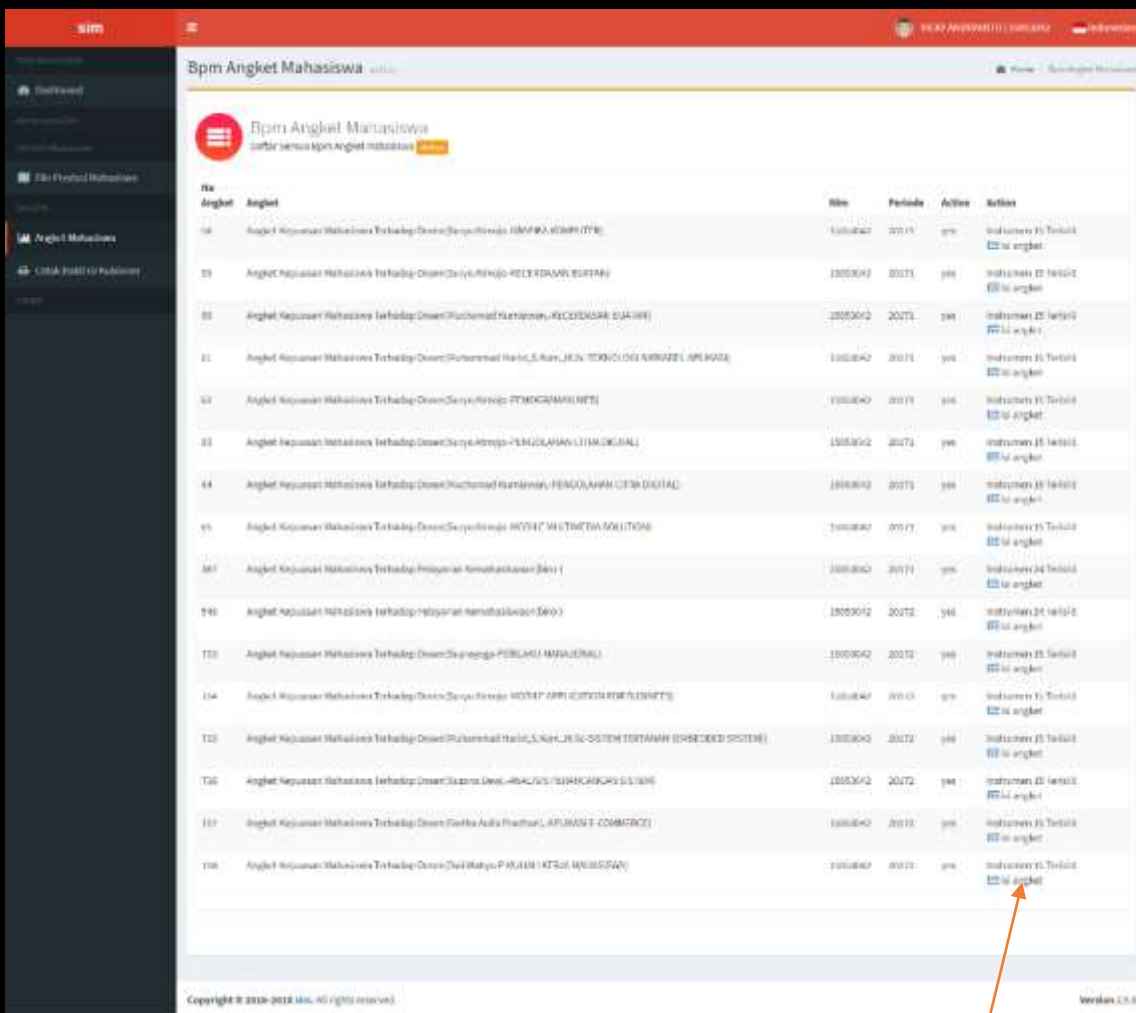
sim

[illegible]

Dashboard

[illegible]

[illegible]

File Prestasi Mahasiswa

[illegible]

Angket Mahasiswa

Cetak Bukti Isi Kuisioner

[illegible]

Bpm Angket Mahasiswa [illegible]

Home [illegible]

Bpm Angket Mahasiswa

Daftar semua bpm Angket mahasiswa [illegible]

| No Angket | Angket | Nim | Periode | Active | Action |
|---|---|---|---|---|---|
| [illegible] | Angket Kepuasan Mahasiswa Terhadap Dosen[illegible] | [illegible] | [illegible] | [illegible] | Instrumen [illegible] Terisi Isi angket |
| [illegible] | Angket Kepuasan Mahasiswa Terhadap Dosen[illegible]-KECERDASAN BUATAN | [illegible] | 20171 | yes | Instrumen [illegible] Terisi Isi angket |
| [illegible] | Angket Kepuasan Mahasiswa Terhadap Dosen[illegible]-KECERDASAN BUATAN | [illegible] | 20171 | yes | Instrumen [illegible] Terisi Isi angket |
| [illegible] | Angket Kepuasan Mahasiswa Terhadap Dosen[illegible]-TEKNOLOGI MOBILE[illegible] APLIKASI | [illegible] | 20171 | yes | Instrumen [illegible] Terisi Isi angket |
| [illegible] | Angket Kepuasan Mahasiswa Terhadap Dosen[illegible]-PEMROGRAMAN WEB | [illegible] | 20171 | yes | Instrumen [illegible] Terisi Isi angket |
| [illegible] | Angket Kepuasan Mahasiswa Terhadap Dosen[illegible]-PENGOLAHAN CITRA DIGITAL | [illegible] | 20171 | yes | Instrumen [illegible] Terisi Isi angket |
| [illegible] | Angket Kepuasan Mahasiswa Terhadap Dosen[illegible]-PENGOLAHAN CITRA DIGITAL | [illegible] | 20171 | yes | Instrumen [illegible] Terisi Isi angket |
| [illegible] | Angket Kepuasan Mahasiswa Terhadap Dosen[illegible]-MOBILE MULTIMEDIA SOLUTION | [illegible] | 20171 | yes | Instrumen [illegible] Terisi Isi angket |
| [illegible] | Angket Kepuasan Mahasiswa Terhadap Pelayanan Kemahasiswaan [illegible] | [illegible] | 20171 | yes | Instrumen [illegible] Terisi Isi angket |
| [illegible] | Angket Kepuasan Mahasiswa Terhadap Pelayanan Kemahasiswaan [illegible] | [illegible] | 20172 | yes | Instrumen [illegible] Terisi Isi angket |
| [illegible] | Angket Kepuasan Mahasiswa Terhadap Dosen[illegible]-PERILAKU MANAJERIAL | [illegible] | 20172 | yes | Instrumen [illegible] Terisi Isi angket |
| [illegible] | Angket Kepuasan Mahasiswa Terhadap Dosen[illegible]-MOBILE APPLICATION FOR BUSINESS | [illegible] | 20172 | yes | Instrumen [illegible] Terisi Isi angket |
| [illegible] | Angket Kepuasan Mahasiswa Terhadap Dosen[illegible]-SISTEM TERTANAM (EMBEDDED SYSTEM) | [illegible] | 20172 | yes | Instrumen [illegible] Terisi Isi angket |
| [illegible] | Angket Kepuasan Mahasiswa Terhadap Dosen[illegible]-ANALISIS PERANCANGAN SISTEM | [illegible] | 20172 | yes | Instrumen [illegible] Terisi Isi angket |
| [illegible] | Angket Kepuasan Mahasiswa Terhadap Dosen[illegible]-APLIKASI E-COMMERCE | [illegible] | 20172 | yes | Instrumen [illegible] Terisi Isi angket |
| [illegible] | Angket Kepuasan Mahasiswa Terhadap Dosen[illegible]-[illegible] | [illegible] | 20172 | yes | Instrumen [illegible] Terisi Isi angket |

Copyright © 2016-2018 sim. All rights reserved.

Version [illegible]